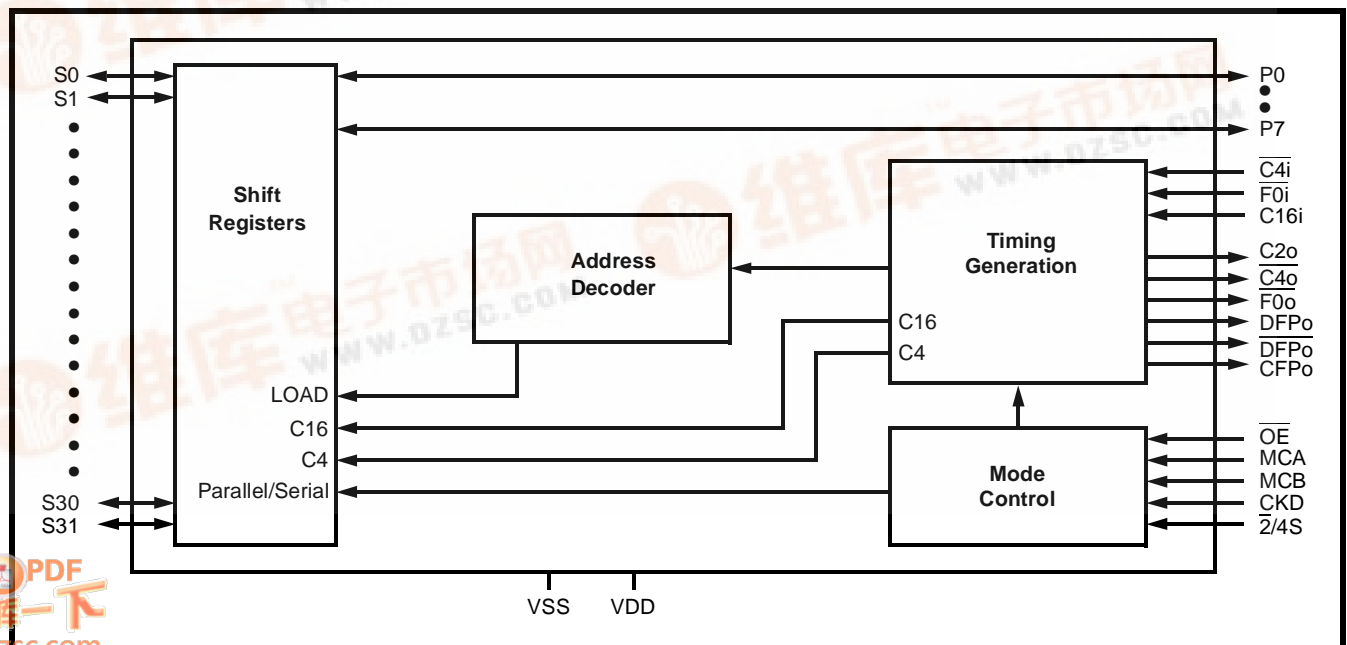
S0
S1
S30
S31

Shift Registers

LOAD
C16
C4
Parallel/Serial

Address Decoder

Timing Generation

C16
C4

Mode Control

P0
P7
$\overline{C4i}$
$\overline{F0i}$
C16i
C2o
$\overline{C4o}$
$\overline{F0o}$
DFPo
$\overline{DFPo}$
CFPo
$\overline{OE}$
MCA
MCB
CKD
$\overline{2}$/4S

VSS
VDD

维库电子市场网
www.dzsc.com
PDF
下一